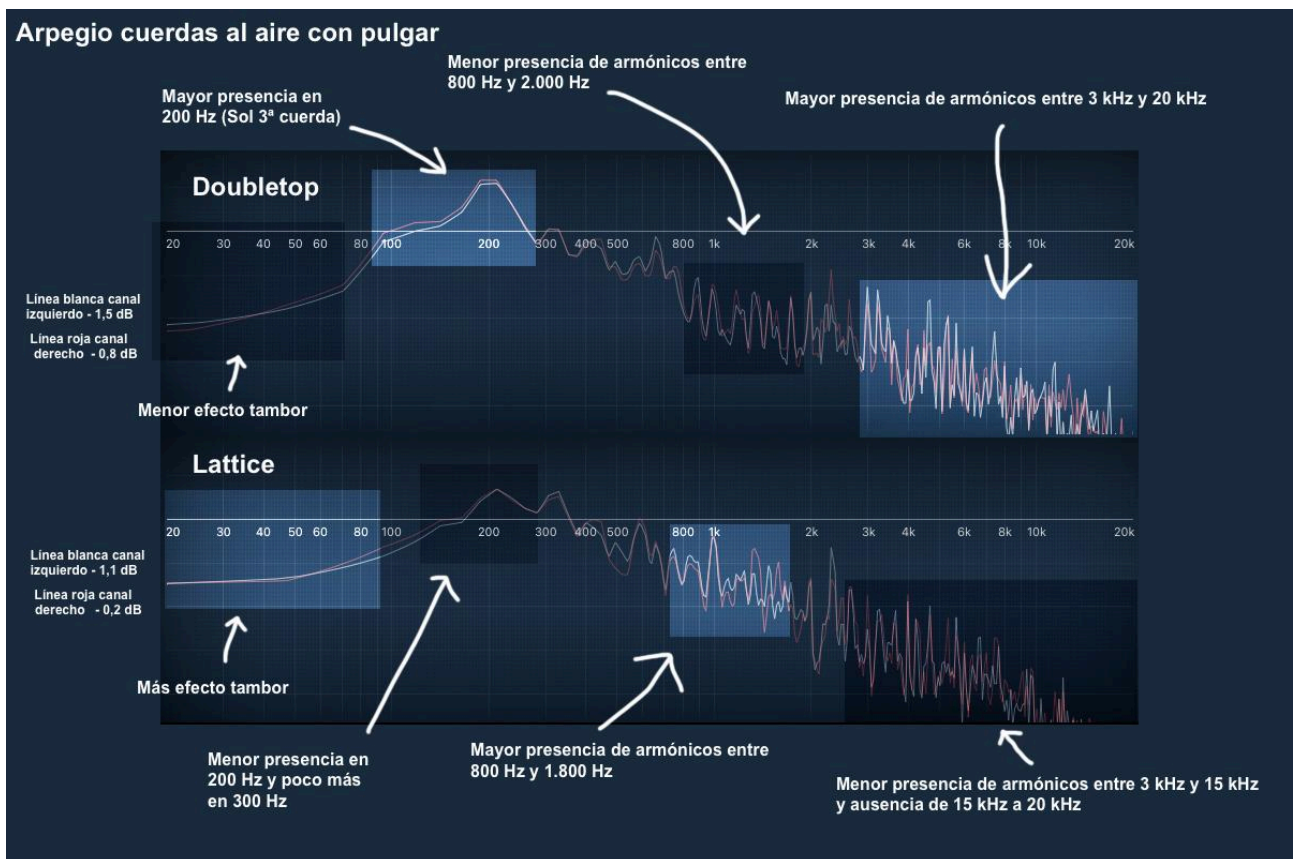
Arpegio cuerdas al aire con pulgar

Mayor presencia en 200 Hz (Sol 3ª cuerda)

Menor presencia de armónicos entre 800 Hz y 2.000 Hz

Mayor presencia de armónicos entre 3 kHz y 20 kHz

Doubletop

20 30 40 50 60 80 100 200 300 400 500 800 1k 2k 3k 4k 6k 8k 10k 20k

Línea blanca canal izquierdo - 1,5 dB

Línea roja canal derecho - 0,8 dB

Menor efecto tambor

Lattice

20 30 40 50 60 80 100 200 300 400 500 800 1k 2k 3k 4k 6k 8k 10k 20k

Línea blanca canal izquierdo - 1,1 dB

Línea roja canal derecho - 0,2 dB

Más efecto tambor

Menor presencia en 200 Hz y poco más en 300 Hz

Mayor presencia de armónicos entre 800 Hz y 1.800 Hz

Menor presencia de armónicos entre 3 kHz y 15 kHz y ausencia de 15 kHz a 20 kHz